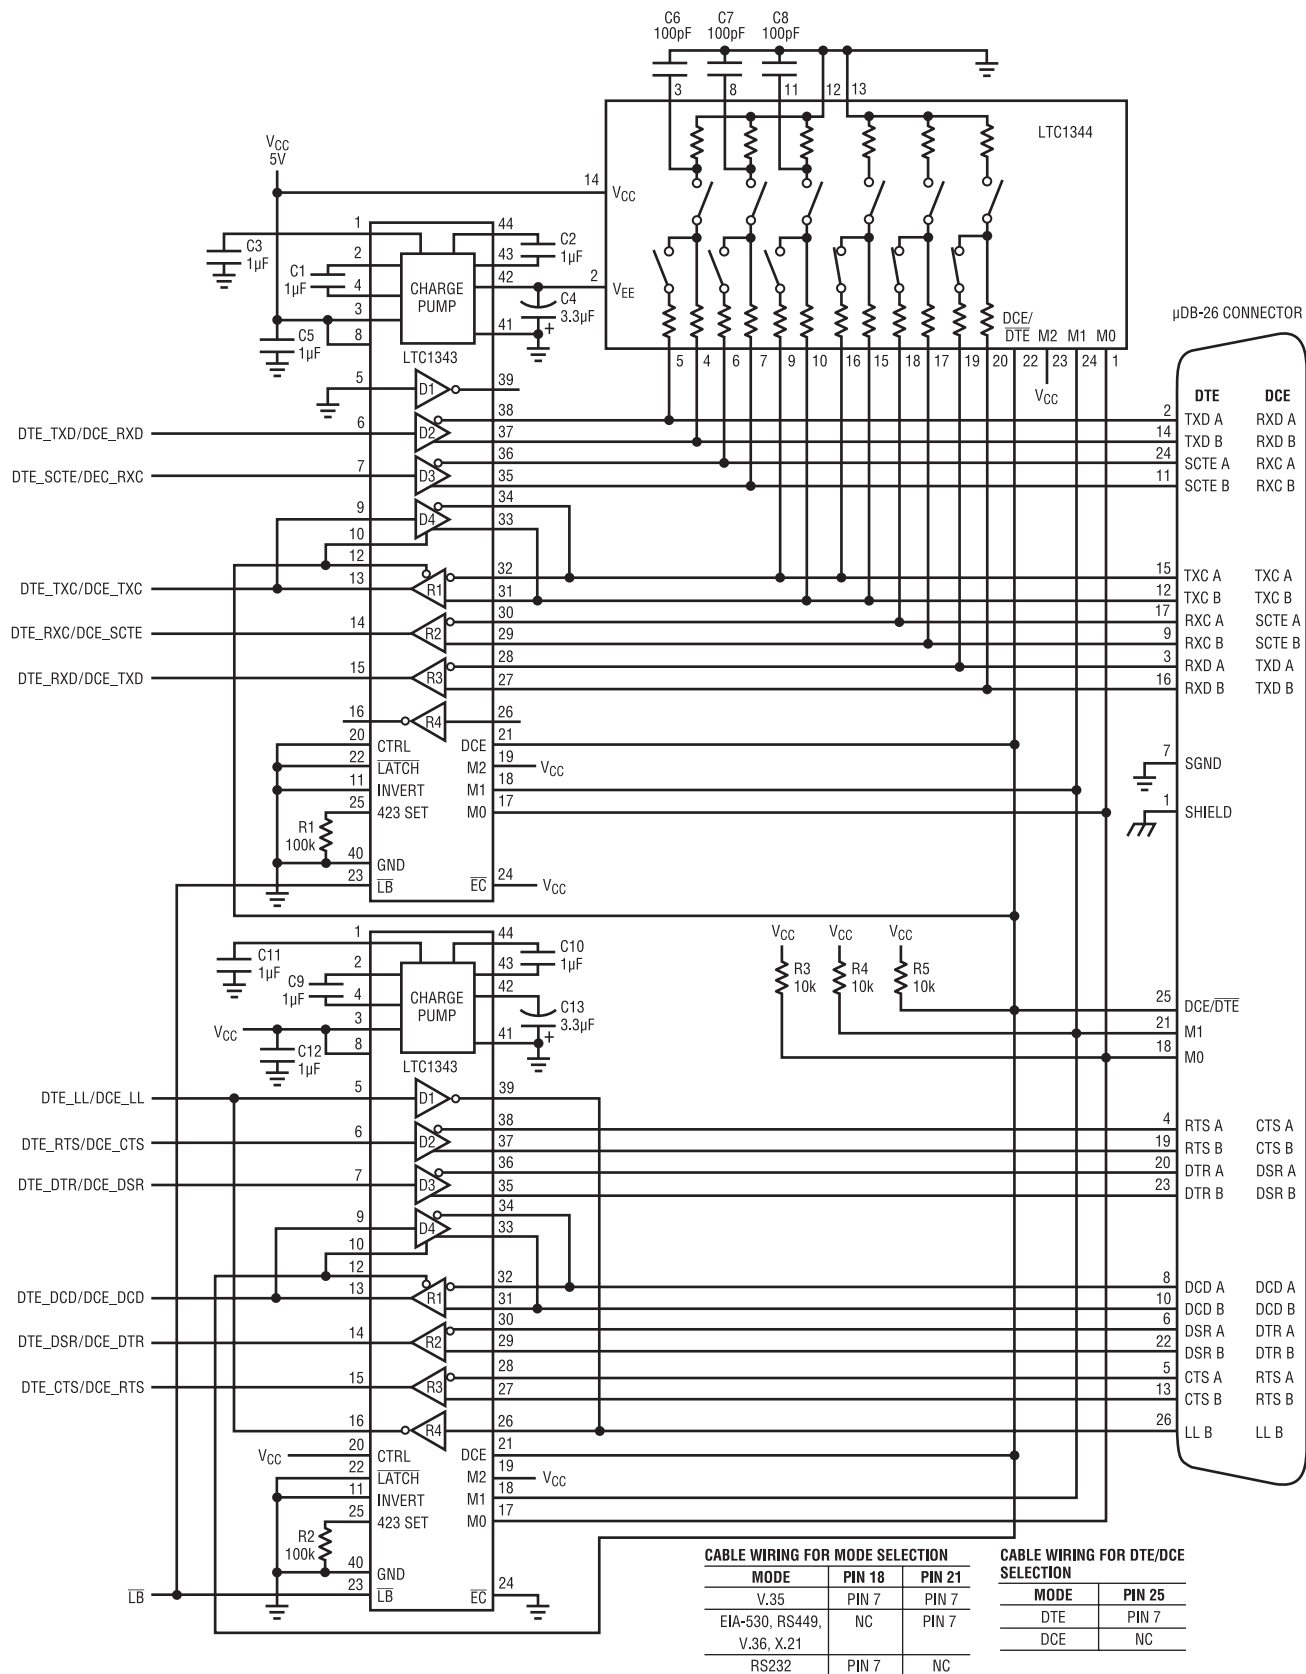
C6 100pF C7 100pF C8 100pF

3 8 11 12 13

LTC1344

$V_{CC}$ 5V

14 $V_{CC}$

1 44
2 43 C2 1μF
C3 1μF
C1 1μF 4 CHARGE PUMP 42 2 $V_{EE}$
3 41 C4 3.3μF
C5 1μF 8
LTC1343

DCE/$\overline{DTE}$ M2 M1 M0

5 4 6 7 9 10 16 15 18 17 19 20 22 23 24 1

$V_{CC}$

μDB-26 CONNECTOR

DTE DCE

5 D1 39
DTE_TXD/DCE_RXD 6 D2 38 37
DTE_SCTE/DEC_RXC 7 D3 36 35
9 D4 34 33
10
12
DTE_TXC/DCE_TXC 13 R1 32 31
DTE_RXC/DCE_SCTE 14 R2 30 29
DTE_RXD/DCE_TXD 15 R3 28 27
16 R4 26
20 CTRL DCE 21
22 $\overline{LATCH}$ M2 19 $V_{CC}$
11 INVERT M1 18
25 423 SET M0 17
R1 100k
40 GND
23 $\overline{LB}$ $\overline{EC}$ 24 $V_{CC}$

2 TXD A RXD A
14 TXD B RXD B
24 SCTE A RXC A
11 SCTE B RXC B
15 TXC A TXC A
12 TXC B TXC B
17 RXC A SCTE A
9 RXC B SCTE B
3 RXD A TXD A
16 RXD B TXD B
7 SGND
1 SHIELD

1 44
C11 1μF 2 43 C10 1μF
C9 1μF 4 CHARGE PUMP 42
$V_{CC}$ 3 41 C13 3.3μF
C12 1μF 8
LTC1343

$V_{CC}$ $V_{CC}$ $V_{CC}$
R3 10k R4 10k R5 10k

25 DCE/$\overline{DTE}$
21 M1
18 M0

DTE_LL/DCE_LL 5 D1 39
DTE_RTS/DCE_CTS 6 D2 38 37
DTE_DTR/DCE_DSR 7 D3 36 35
9 D4 34 33
10
12
DTE_DCD/DCE_DCD 13 R1 32 31
DTE_DSR/DCE_DTR 14 R2 30 29
DTE_CTS/DCE_RTS 15 R3 28 27
16 R4 26
$V_{CC}$ 20 CTRL DCE 21
22 $\overline{LATCH}$ M2 19 $V_{CC}$
11 INVERT M1 18
25 423 SET M0 17
R2 100k
40 GND
$\overline{LB}$ 23 $\overline{LB}$ $\overline{EC}$ 24

4 RTS A CTS A
19 RTS B CTS B
20 DTR A DSR A
23 DTR B DSR B
8 DCD A DCD A
10 DCD B DCD B
6 DSR A DTR A
22 DSR B DTR B
5 CTS A RTS A
13 CTS B RTS B
26 LL B LL B

CABLE WIRING FOR MODE SELECTION

| MODE | PIN 18 | PIN 21 |
|---|---|---|
| V.35 | PIN 7 | PIN 7 |
| EIA-530, RS449, V.36, X.21 | NC | PIN 7 |
| RS232 | PIN 7 | NC |

CABLE WIRING FOR DTE/DCE SELECTION

| MODE | PIN 25 |
|---|---|
| DTE | PIN 7 |
| DCE | NC |